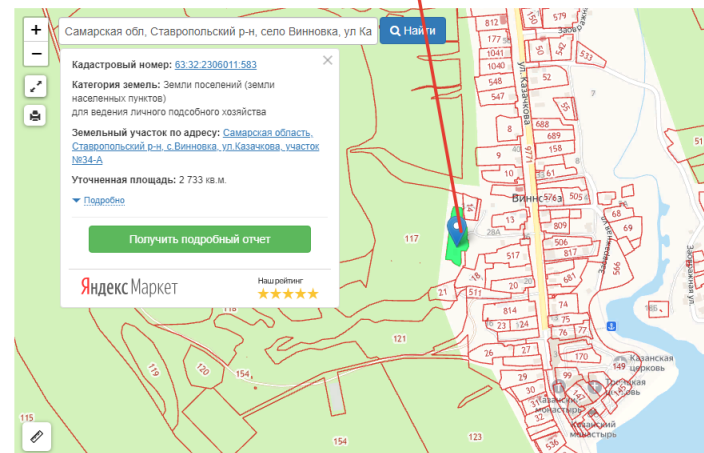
+
−
Самарская обл, Ставропольский р-н, село Винновка, ул Ка
Найти

Кадастровый номер: 63:32:2306011:583

Категория земель: Земли поселений (земли населенных пунктов)
для ведения личного подсобного хозяйства

Земельный участок по адресу: Самарская область, Ставропольский р-н, с.Винновка, ул.Казачкова, участок №34-А

Уточненная площадь: 2 733 кв.м.

Подробно

Получить подробный отчет

Яндекс Маркет
Наш рейтинг
★★★★★

812
579
1040
1041
1004
540
548
547
689
688
690
689
9
16
17
61
7
1
10
501
505
14
809
506
817
28А
517
19
20
514
814
75
29
23
24
74
170
119
120
154
117
118
121
123
154
115
149
99
536
533
ул. Казачкова
Винновка
Казанская церковь
Троицкая церковь
Казанский монастырь